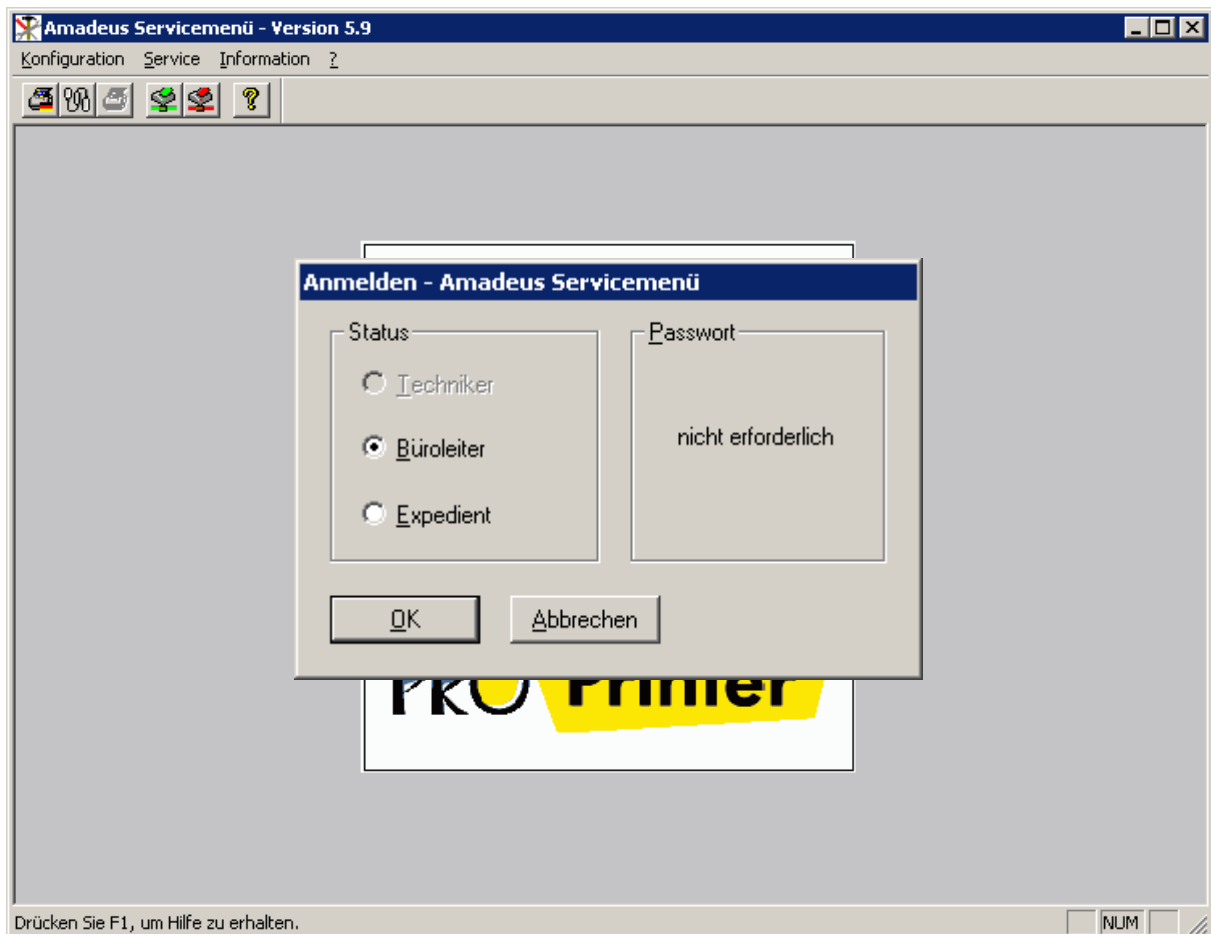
Amadeus Servicemenü - Version 5.9

Konfiguration Service Information ?

Anmelden - Amadeus Servicemenü

Status

Techniker

Büroleiter

Expedient

Passwort

nicht erforderlich

OK

Abbrechen

PRO Printer

Drücken Sie F1, um Hilfe zu erhalten.

NUM